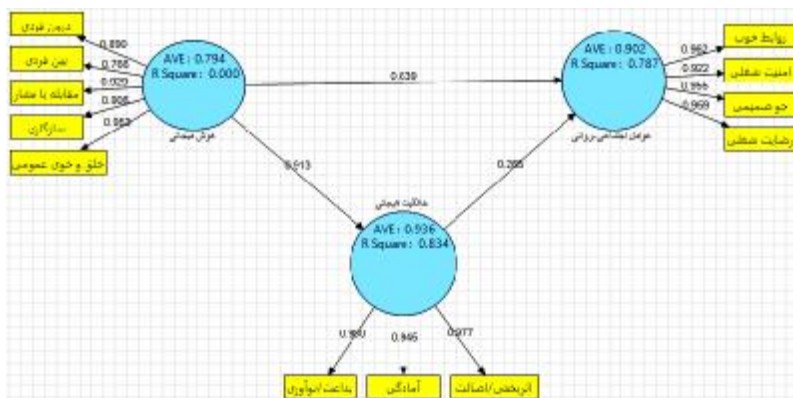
درون فردی
بین فردی
مقابله با فشار
سازگاری
خلق و خوی عمومی
0.890
0.766
0.920
0.906
0.863
AVE : 0.794
R Square : 0.000
هوش هیجانی
0.639
0.913
AVE : 0.902
R Square : 0.787
عوامل اجتماعی-روانی
0.962
0.922
0.956
0.969
روابط خوب
امنیت شغلی
جو صمیمی
رضایت شغلی
0.285
خلاقیت هیجانی
AVE : 0.936
R Square : 0.834
0.980
0.965
0.977
بداعت/نوآوری
آمادگی
اثربخشی/اصالت